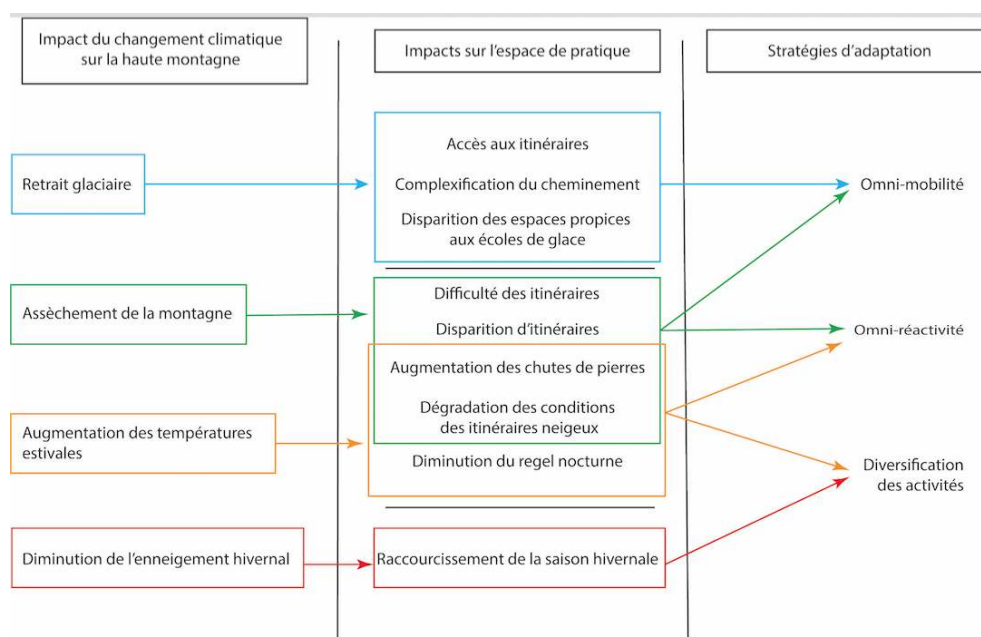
Impact du changement climatique sur la haute montagne

Impacts sur l’espace de pratique

Stratégies d’adaptation

Retrait glaciaire

Accès aux itinéraires

Complexification du cheminement

Disparition des espaces propices aux écoles de glace

Omni-mobilité

Assèchement de la montagne

Difficulté des itinéraires

Disparition d’itinéraires

Omni-réactivité

Augmentation des chutes de pierres

Dégradation des conditions des itinéraires neigeux

Augmentation des températures estivales

Diminution du regel nocturne

Diversification des activités

Diminution de l’enneigement hivernal

Raccourcissement de la saison hivernale